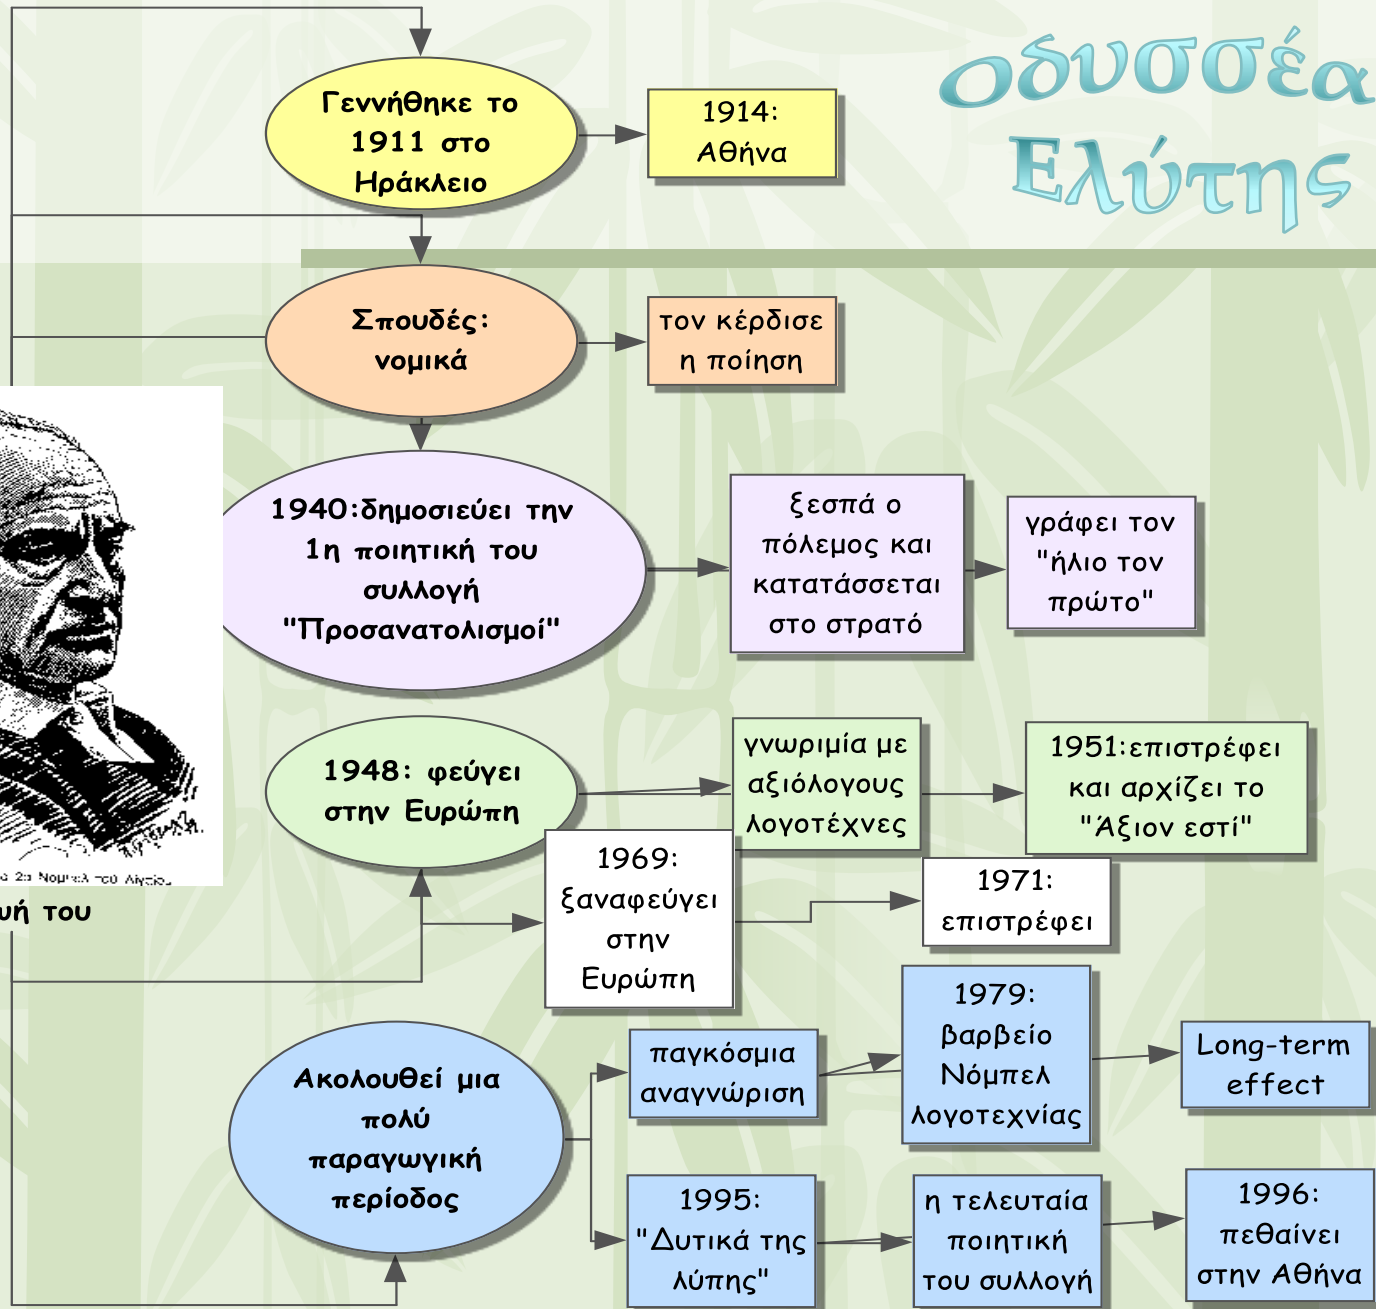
Οδυσσέας Ελύτης

Γεννήθηκε το 1911 στο Ηράκλειο

1914: Αθήνα

Σπουδές: νομικά

τον κέρδισε η ποίηση

1940:δημοσιεύει την 1η ποιητική του συλλογή "Προσανατολισμοί"

ξεσπά ο πόλεμος και κατατάσσεται στο στρατό

γράφει τον "ήλιο τον πρώτο"

1948: φεύγει στην Ευρώπη

γνωριμία με αξιόλογους λογοτέχνες

1951:επιστρέφει και αρχίζει το "Άξιον εστί"

1969: ξαναφεύγει στην Ευρώπη

1971: επιστρέφει

ή του

Ακολουθεί μια πολύ παραγωγική περίοδος

παγκόσμια αναγνώριση

1979: βαρβείο Νόμπελ λογοτεχνίας

Long-term effect

1995: "Δυτικά της λύπης"

η τελευταία ποιητική του συλλογή

1996: πεθαίνει στην Αθήνα